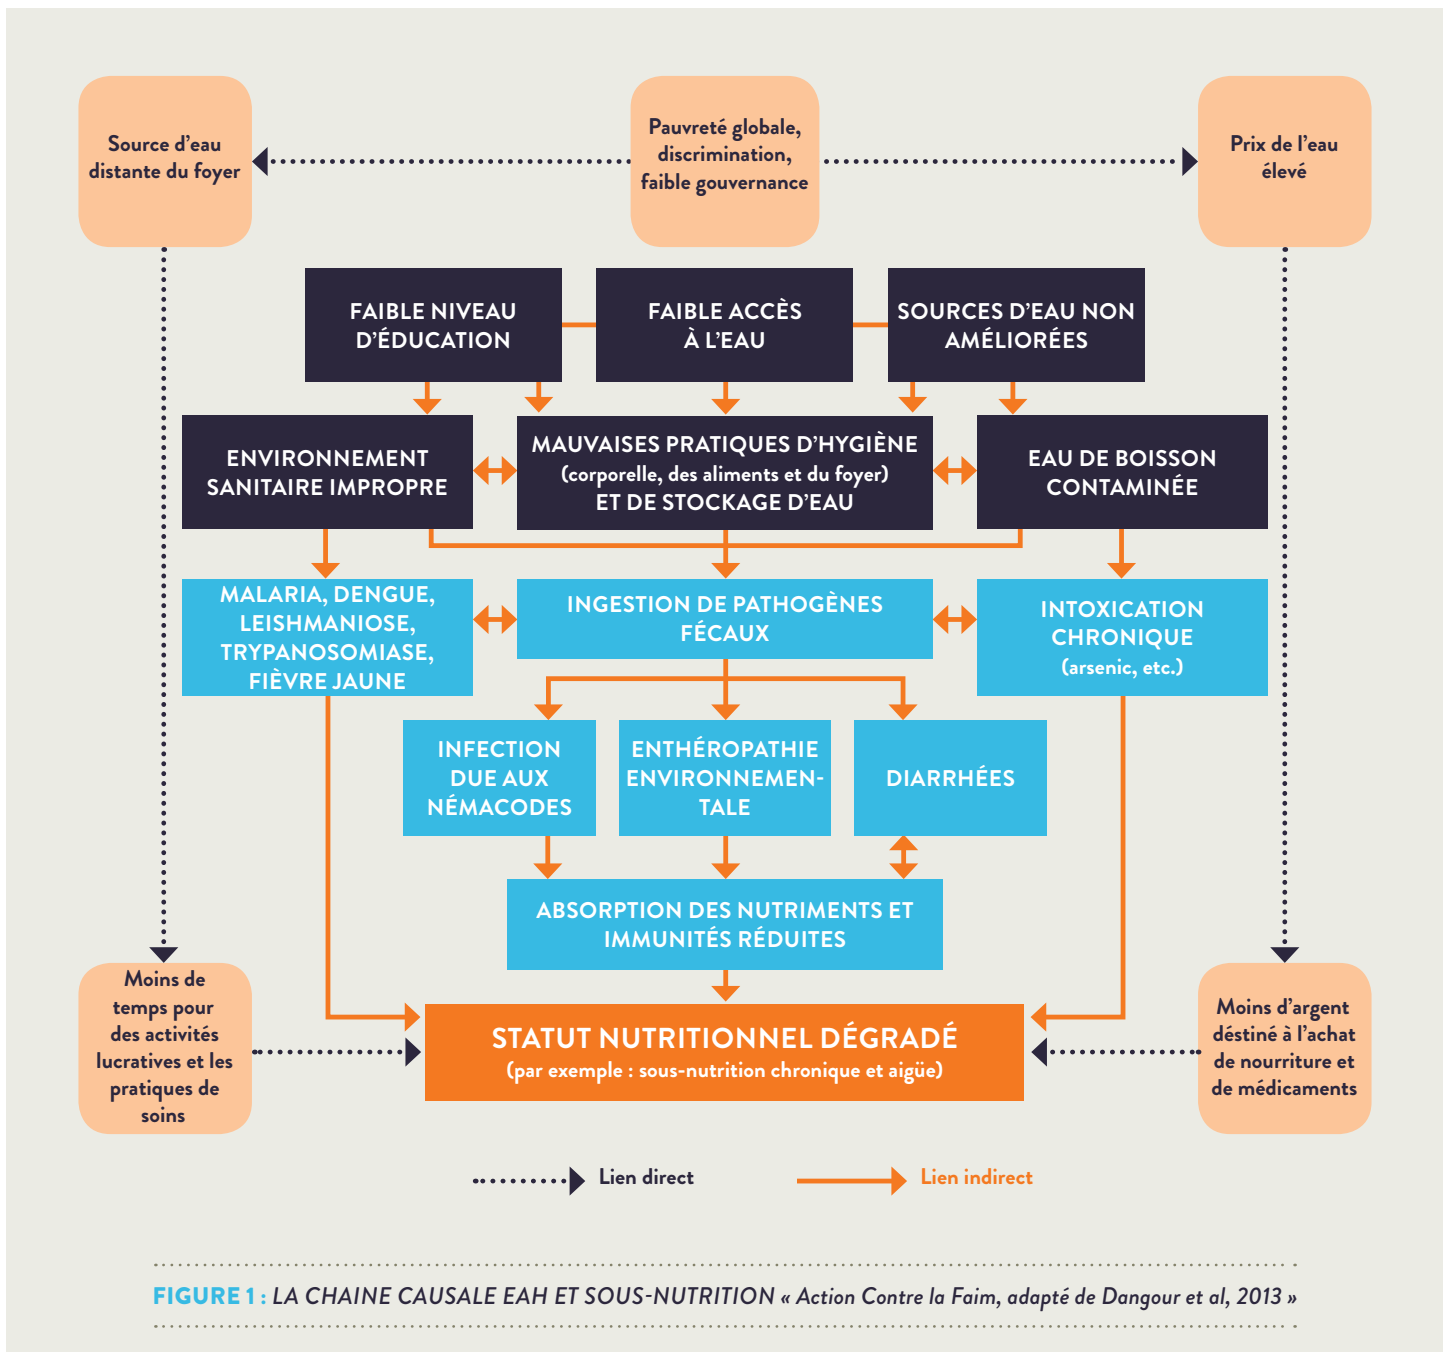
Source d'eau distante du foyer

Pauvreté globale, discrimination, faible gouvernance

Prix de l'eau élevé

FAIBLE NIVEAU D'ÉDUCATION

FAIBLE ACCÈS À L'EAU

SOURCES D'EAU NON AMÉLIORÉES

ENVIRONNEMENT SANITAIRE IMPROPRE

MAUVAISES PRATIQUES D'HYGIÈNE (corporelle, des aliments et du foyer) ET DE STOCKAGE D'EAU

EAU DE BOISSON CONTAMINÉE

MALARIA, DENGUE, LEISHMANIOSE, TRYPANOSOMIASE, FIÈVRE JAUNE

INGESTION DE PATHOGÈNES FÉCAUX

INTOXICATION CHRONIQUE (arsenic, etc.)

INFECTION DUE AUX NÉMACODES

ENTHÉROPATHIE ENVIRONNEMENTALE

DIARRHÉES

ABSORPTION DES NUTRIMENTS ET IMMUNITÉS RÉDUITES

Moins de temps pour des activités lucratives et les pratiques de soins

STATUT NUTRITIONNEL DÉGRADÉ (par exemple : sous-nutrition chronique et aigüe)

Moins d'argent destiné à l'achat de nourriture et de médicaments

Lien direct

Lien indirect

FIGURE 1 : LA CHAINE CAUSALE EAH ET SOUS-NUTRITION « Action Contre la Faim, adapté de Dangour et al, 2013 »